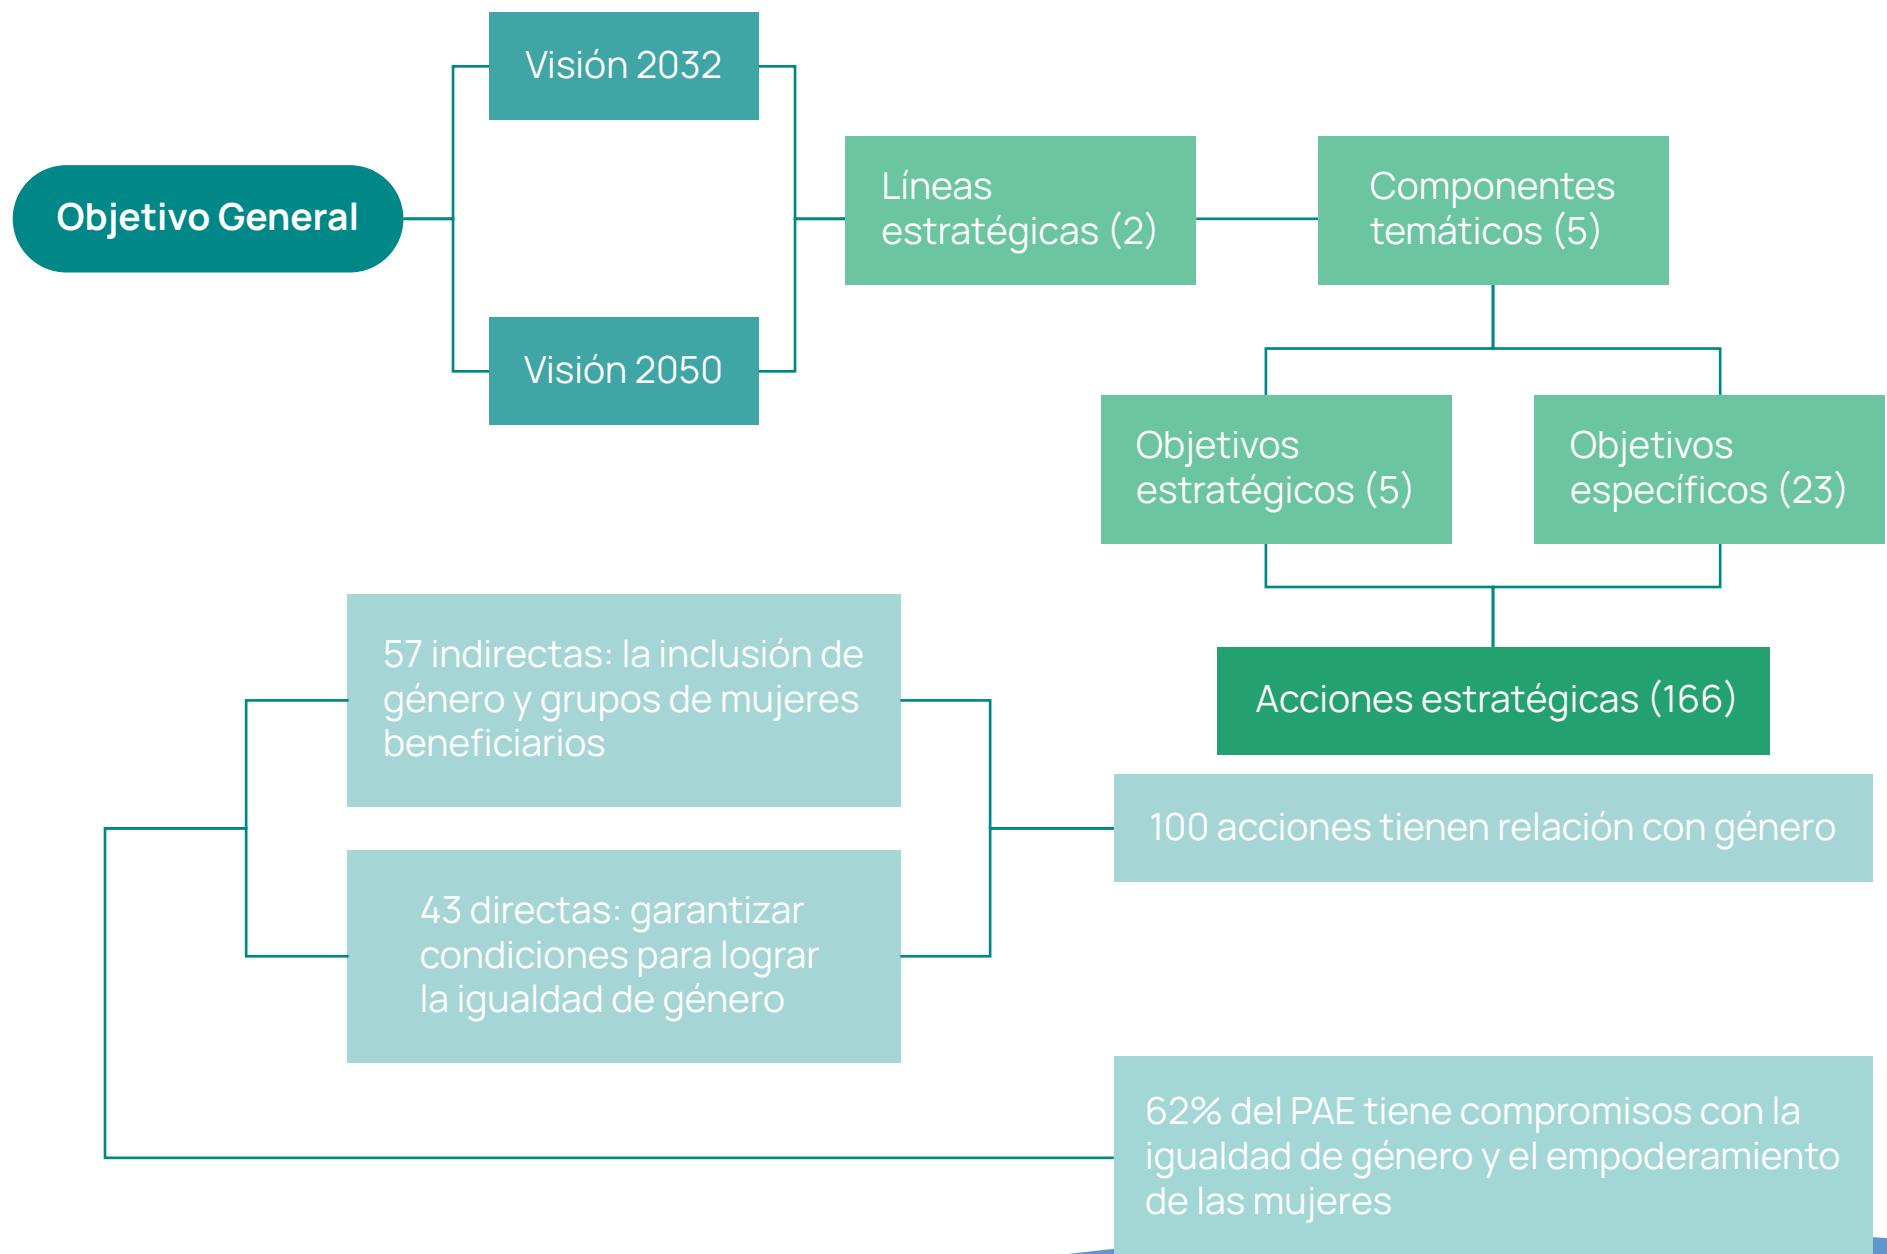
Objetivo General

Visión 2032

Visión 2050

Líneas estratégicas (2)

Componentes temáticos (5)

Objetivos estratégicos (5)

Objetivos específicos (23)

Acciones estratégicas (166)

57 indirectas: la inclusión de género y grupos de mujeres beneficiarios

43 directas: garantizar condiciones para lograr la igualdad de género

100 acciones tienen relación con género

62% del PAE tiene compromisos con la igualdad de género y el empoderamiento de las mujeres